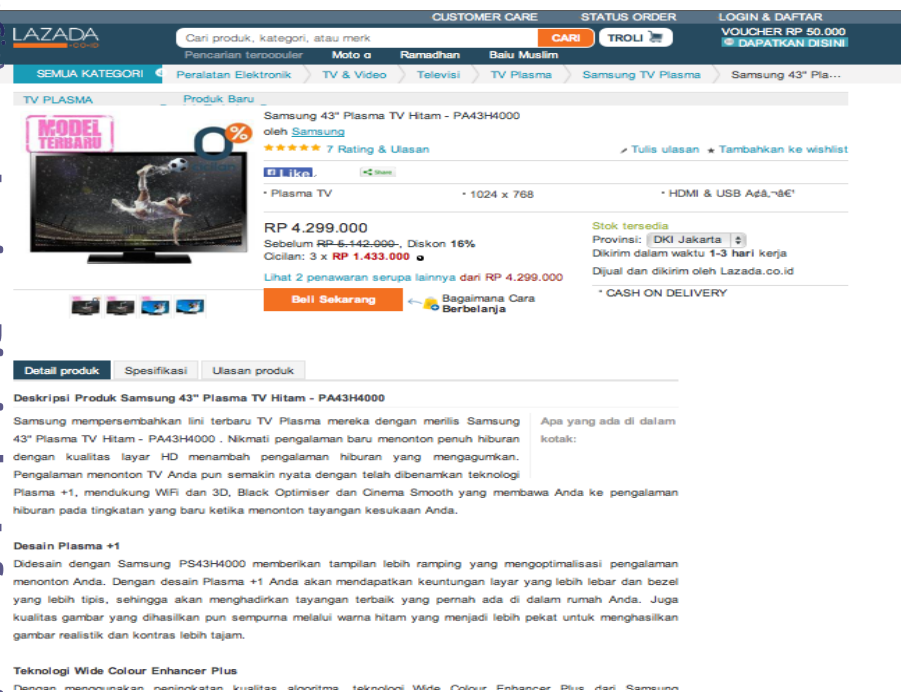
CUSTOMER CARE STATUS ORDER LOGIN & DAFTAR

LAZADA .co.id

Cari produk, kategori, atau merk CARI TROLI

VOUCHER RP 50.000 DAPATKAN DISINI

Pencarian terpopuler Moto g Ramadhan Baju Muslim

SEMUA KATEGORI Peralatan Elektronik TV & Video Televisi TV Plasma Samsung TV Plasma Samsung 43" Pla...

TV PLASMA Produk Baru

MODEL TERBARU

0%

Samsung 43" Plasma TV Hitam - PA43H4000

oleh Samsung

★★★★★ 7 Rating & Ulasan

Tulis ulasan ★ Tambahkan ke wishlist

Like Share

• Plasma TV • 1024 x 768 • HDMI & USB A¢â,¬â€'

RP 4.299.000

Sebelum RP 5.142.000, Diskon 16%

Cicilan: 3 x RP 1.433.000

Lihat 2 penawaran serupa lainnya dari RP 4.299.000

Stok tersedia

Provinsi: DKI Jakarta

Dikirim dalam waktu 1-3 hari kerja

Dijual dan dikirim oleh Lazada.co.id

Beli Sekarang

Bagaimana Cara Berbelanja

• CASH ON DELIVERY

Detail produk Spesifikasi Ulasan produk

Deskripsi Produk Samsung 43" Plasma TV Hitam - PA43H4000

Apa yang ada di dalam kotak:

Samsung mempersembahkan lini terbaru TV Plasma mereka dengan merilis Samsung 43" Plasma TV Hitam - PA43H4000 . Nikmati pengalaman baru menonton penuh hiburan dengan kualitas layar HD menambah pengalaman hiburan yang mengagumkan. Pengalaman menonton TV Anda pun semakin nyata dengan telah dibenamkan teknologi Plasma +1, mendukung WiFi dan 3D, Black Optimiser dan Cinema Smooth yang membawa Anda ke pengalaman hiburan pada tingkatan yang baru ketika menonton tayangan kesukaan Anda.

Desain Plasma +1

Didesain dengan Samsung PS43H4000 memberikan tampilan lebih ramping yang mengoptimalisasi pengalaman menonton Anda. Dengan desain Plasma +1 Anda akan mendapatkan keuntungan layar yang lebih lebar dan bezel yang lebih tipis, sehingga akan menghadirkan tayangan terbaik yang pernah ada di dalam rumah Anda. Juga kualitas gambar yang dihasilkan pun sempurna melalui warna hitam yang menjadi lebih pekat untuk menghasilkan gambar realistik dan kontras lebih tajam.

Teknologi Wide Colour Enhancer Plus

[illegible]